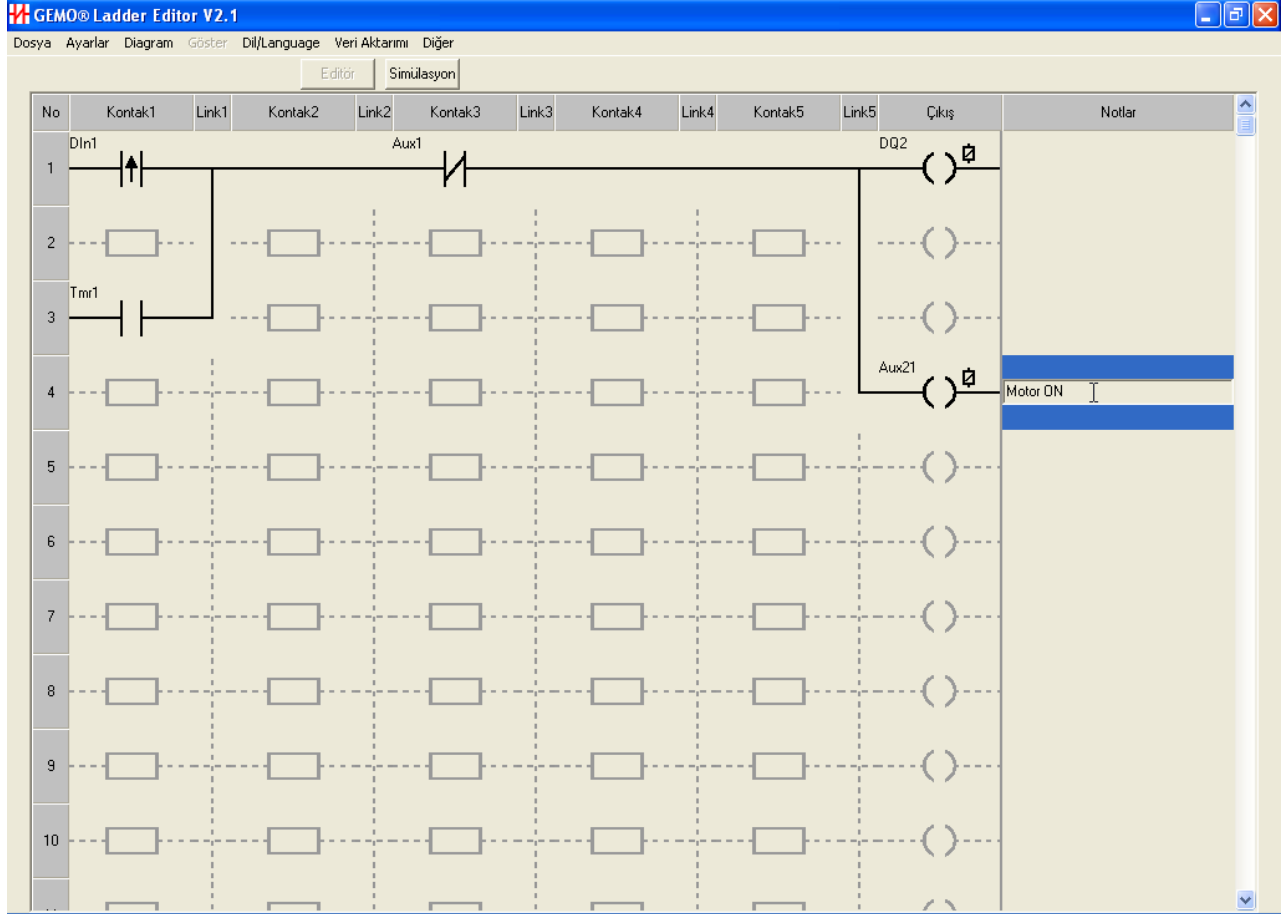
GEMO® Ladder Editor V2.1

Dosya Ayarlar Diagram Göster Dil/Language Veri Aktarımı Diğer

Editör Simülasyon

| No | Kontak1 | Link1 | Kontak2 | Link2 | Kontak3 | Link3 | Kontak4 | Link4 | Kontak5 | Link5 | Çıkış | Notlar |
|---|---|---|---|---|---|---|---|---|---|---|---|---|
| 1 | DIn1 | | | | Aux1 | | | | | | DQ2 | |
| 2 | | | | | | | | | | | | |
| 3 | Tmr1 | | | | | | | | | | | |
| 4 | | | | | | | | | | | Aux21 | Motor ON |
| 5 | | | | | | | | | | | | |
| 6 | | | | | | | | | | | | |
| 7 | | | | | | | | | | | | |
| 8 | | | | | | | | | | | | |
| 9 | | | | | | | | | | | | |
| 10 | | | | | | | | | | | | |